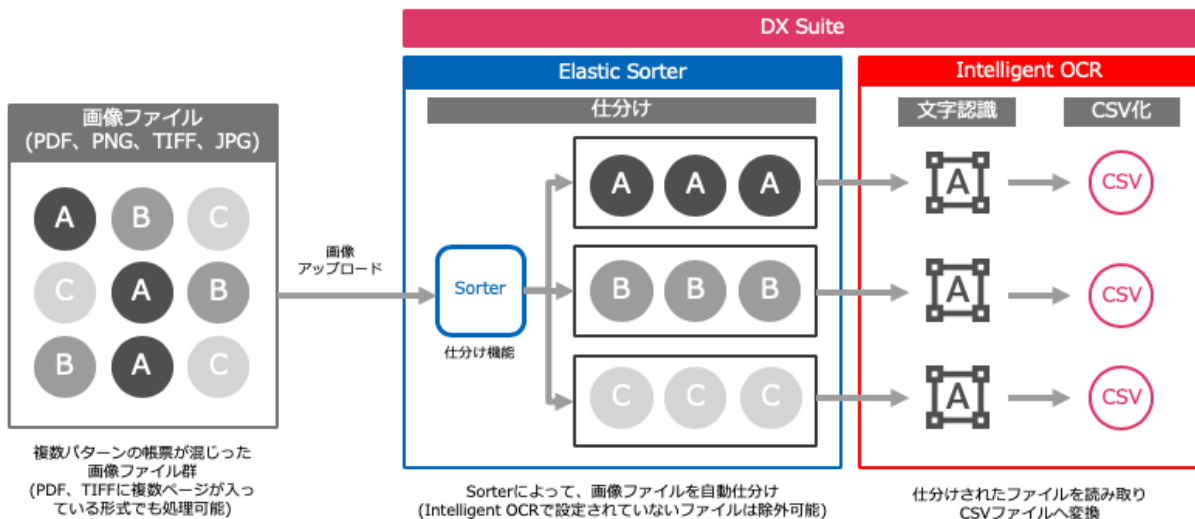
DX Suite

画像ファイル
(PDF、PNG、TIFF、JPG)

A B C
C A B
B A C

複数パターンの帳票が混じった画像ファイル群
(PDF、TIFFに複数ページが入っている形式でも処理可能)

画像
アップロード

Elastic Sorter

仕分け

Sorter

仕分け機能

A A A
B B B
C C C

Sorterによって、画像ファイルを自動仕分け
(Intelligent OCRで設定されていないファイルは除外可能)

Intelligent OCR

文字認識

CSV化

A
A
A

CSV
CSV
CSV

仕分けされたファイルを読み取り
CSVファイルへ変換